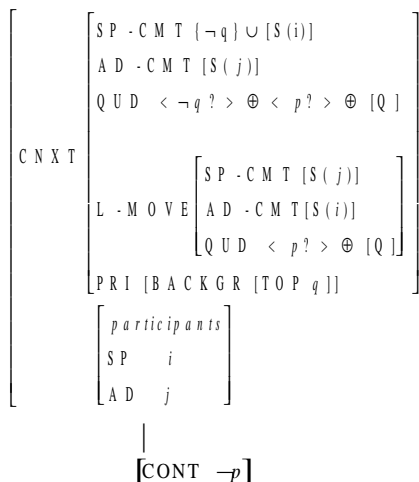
CNXT
SP-CMT $\{\neg q\} \cup [S(i)]$
AD-CMT $[S(j)]$
QUD $\langle \neg q? \rangle \oplus \langle p? \rangle \oplus [Q]$

L-MOVE
SP-CMT $[S(j)]$
AD-CMT $[S(i)]$
QUD $\langle p? \rangle \oplus [Q]$

PRI [BACKGR [TOP $q$]]

participants
SP $i$
AD $j$

[CONT $\neg p$]